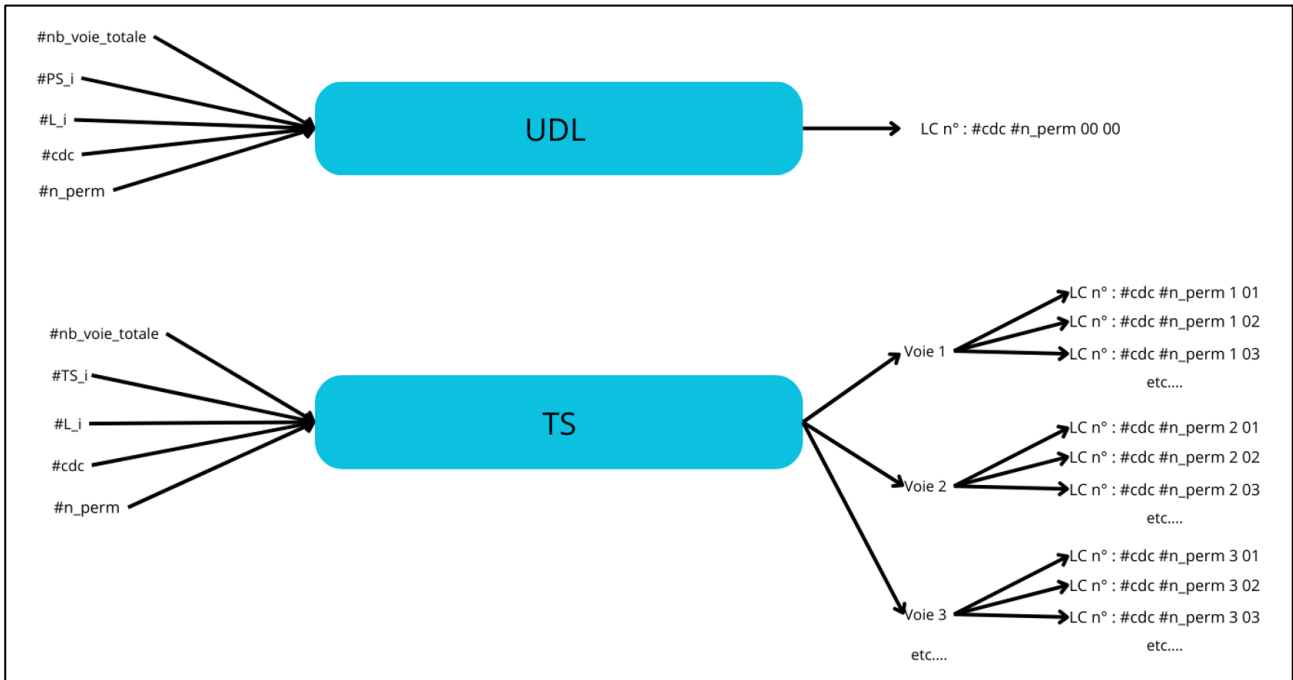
#nb_voie_totale
#PS_i
#L_i
#cdc
#n_perm

UDL

LC n° : #cdc #n_perm 00 00

#nb_voie_totale
#TS_i
#L_i
#cdc
#n_perm

TS

Voie 1
LC n° : #cdc #n_perm 1 01
LC n° : #cdc #n_perm 1 02
LC n° : #cdc #n_perm 1 03
etc....

Voie 2
LC n° : #cdc #n_perm 2 01
LC n° : #cdc #n_perm 2 02
LC n° : #cdc #n_perm 2 03
etc....

Voie 3
LC n° : #cdc #n_perm 3 01
LC n° : #cdc #n_perm 3 02
LC n° : #cdc #n_perm 3 03
etc....

etc....